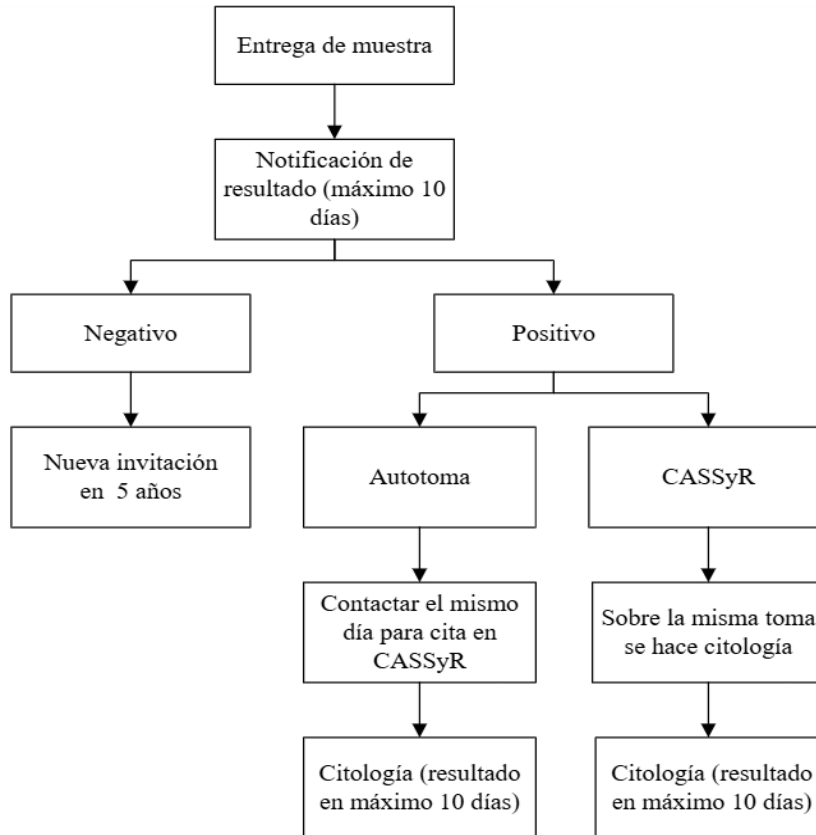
Entrega de muestra

Notificación de resultado (máximo 10 días)

Negativo

Positivo

Nueva invitación en 5 años

Autotoma

CASSyR

Contactar el mismo día para cita en CASSyR

Sobre la misma toma se hace citología

Citología (resultado en máximo 10 días)

Citología (resultado en máximo 10 días)